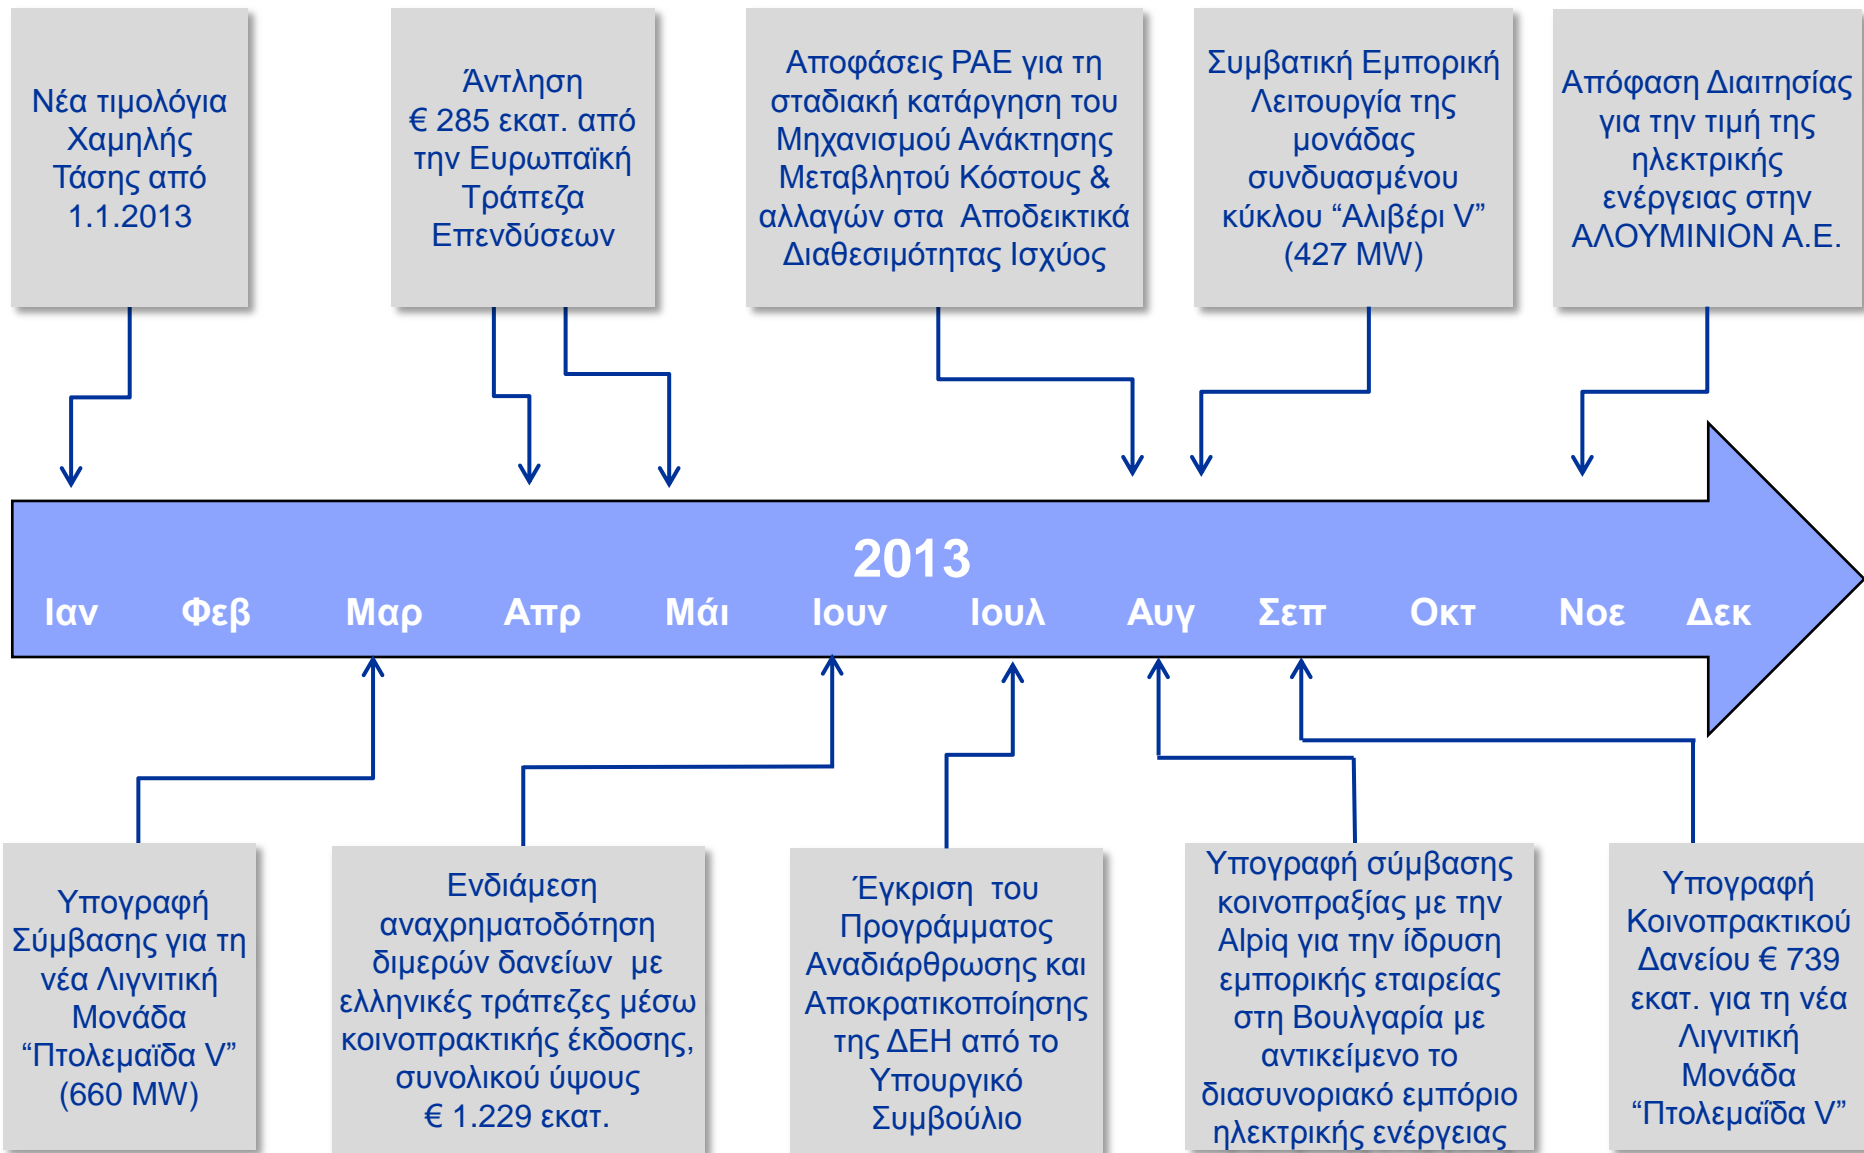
Νέα τιμολόγια Χαμηλής Τάσης από 1.1.2013

Άντληση € 285 εκατ. από την Ευρωπαϊκή Τράπεζα Επενδύσεων

Αποφάσεις ΡΑΕ για τη σταδιακή κατάργηση του Μηχανισμού Ανάκτησης Μεταβλητού Κόστους & αλλαγών στα Αποδεικτικά Διαθεσιμότητας Ισχύος

Συμβατική Εμπορική Λειτουργία της μονάδας συνδυασμένου κύκλου “Αλιβέρι V” (427 MW)

Απόφαση Διαιτησίας για την τιμή της ηλεκτρικής ενέργειας στην ΑΛΟΥΜΙΝΙΟΝ Α.Ε.

2013

Ιαν Φεβ Μαρ Απρ Μάι Ιουν Ιουλ Αυγ Σεπ Οκτ Νοε Δεκ

Υπογραφή Σύμβασης για τη νέα Λιγνιτική Μονάδα “Πτολεμαΐδα V” (660 MW)

Ενδιάμεση αναχρηματοδότηση διμερών δανείων με ελληνικές τράπεζες μέσω κοινοπρακτικής έκδοσης, συνολικού ύψους € 1.229 εκατ.

Έγκριση του Προγράμματος Αναδιάρθρωσης και Αποκρατικοποίησης της ΔΕΗ από το Υπουργικό Συμβούλιο

Υπογραφή σύμβασης κοινοπραξίας με την Alpiq για την ίδρυση εμπορικής εταιρείας στη Βουλγαρία με αντικείμενο το διασυνοριακό εμπόριο ηλεκτρικής ενέργειας

Υπογραφή Κοινοπρακτικού Δανείου € 739 εκατ. για τη νέα Λιγνιτική Μονάδα “Πτολεμαΐδα V”